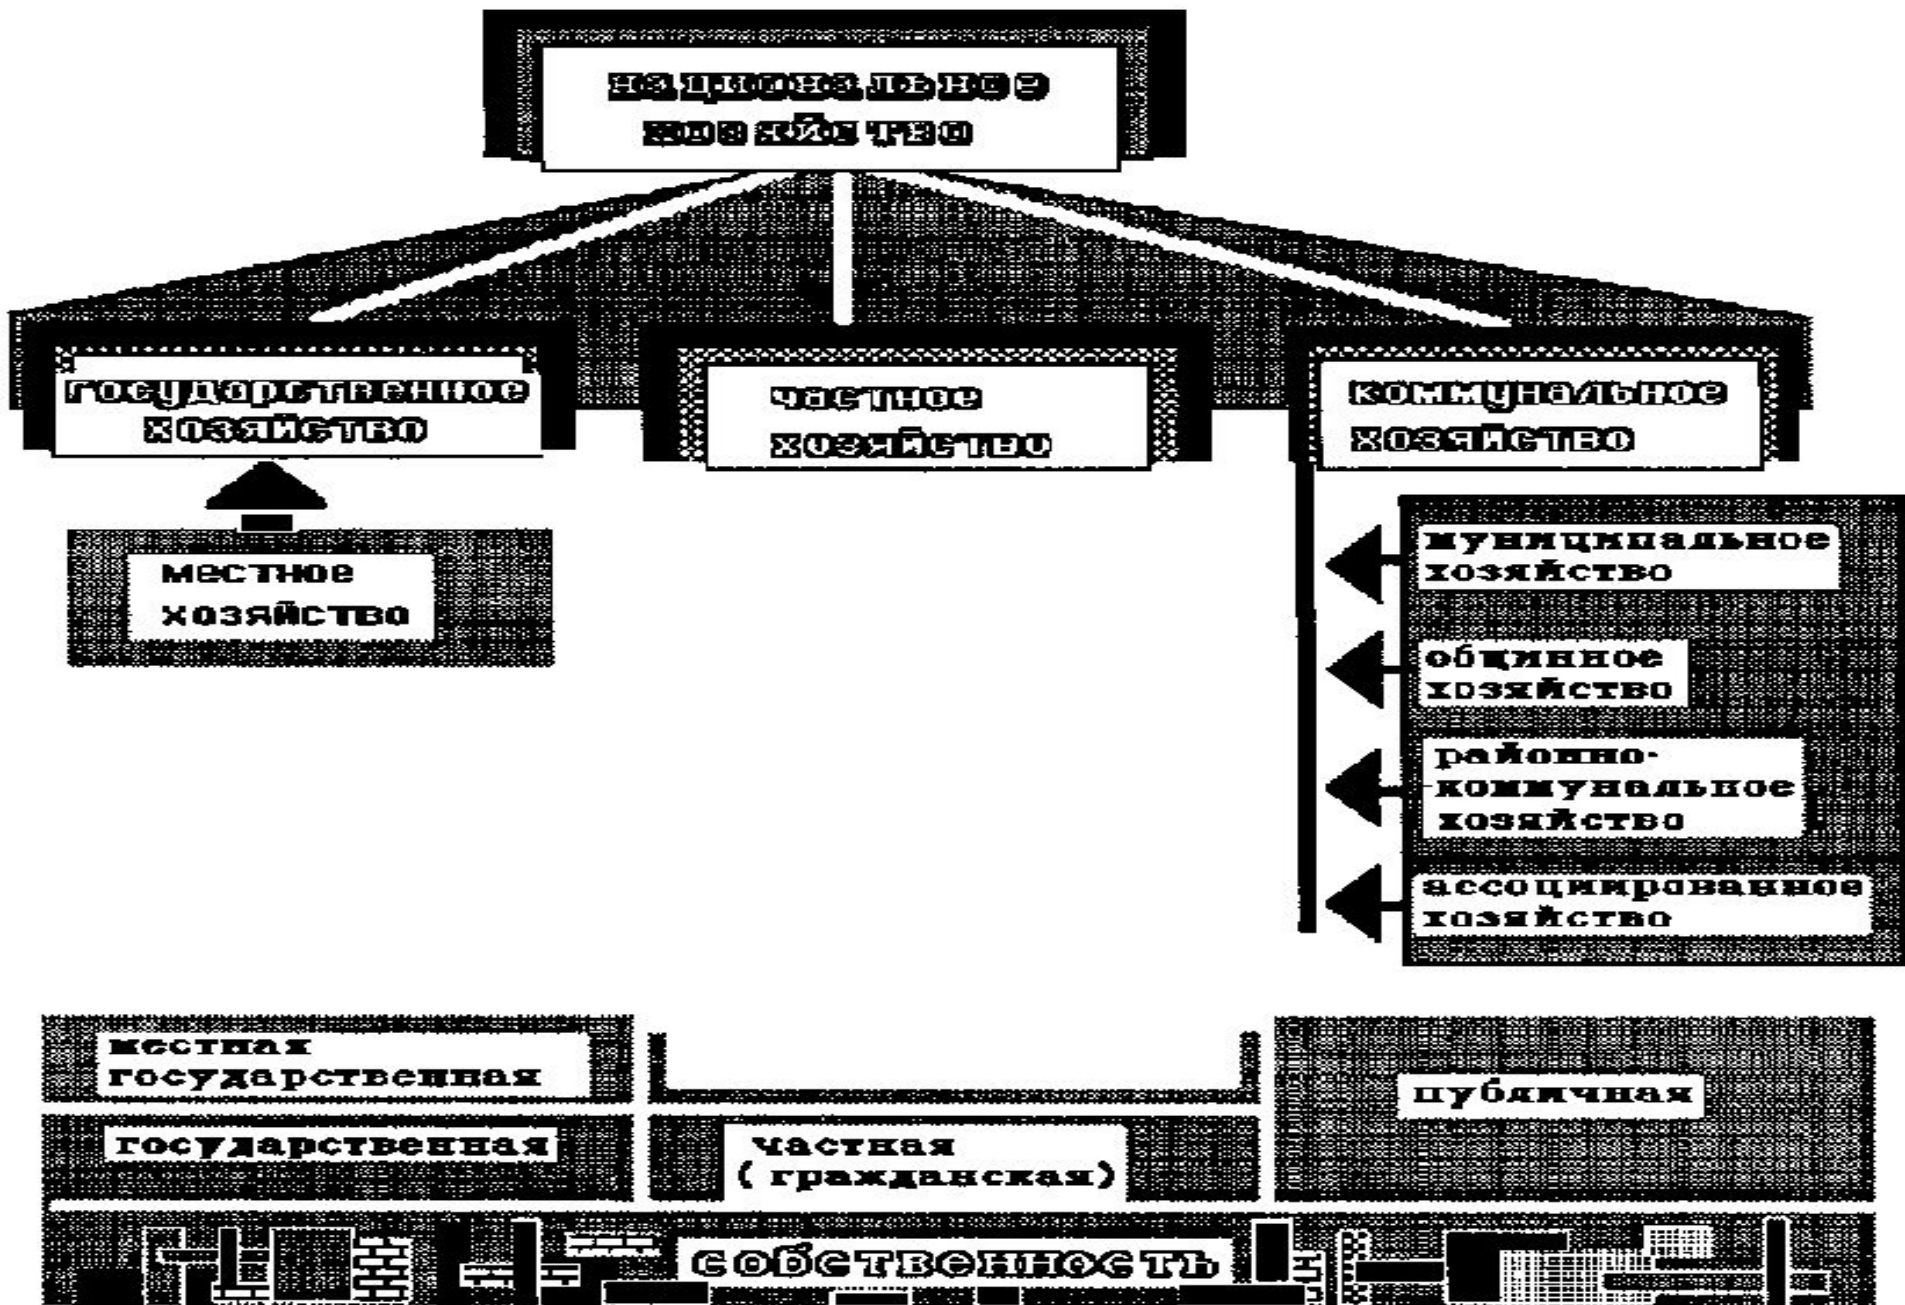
национальное хозяйство

государственное хозяйство

частное хозяйство

коммунальное хозяйство

местное хозяйство

муниципальное хозяйство

общинное хозяйство

районно-коммунальное хозяйство

ассоциированное хозяйство

местная государственная

государственная

частная (гражданская)

публичная

собственность